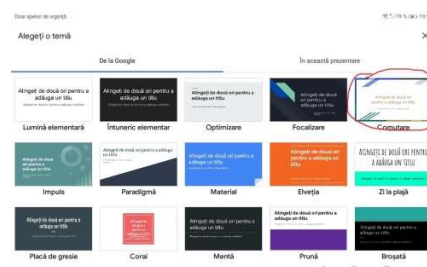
Doar apeluri de urgență

Alegeți o temă

De la Google

În această prezentare

Atingeți de două ori pentru a adăuga un titlu

Atingeți de două ori pentru a adăuga un titlu

Atingeți de două ori pentru a adăuga un titlu

Atingeți de două ori pentru a adăuga un titlu

Lumină elementară

Întuneric elementar

Optimizare

Focalizare

Comutare

Atingeți de două ori pentru a adăuga un titlu

Atingeți de două ori pentru a adăuga un titlu

Atingeți de două ori pentru a adăuga un titlu

Atingeți de două ori pentru a adăuga un titlu

ATINGEȚI DE DOUĂ ORI PENTRU A ADĂUGA UN TITLU

Impuls

Paradigmă

Material

Elveția

Zi la plajă

Atingeți de două ori pentru a adăuga un titlu

Atingeți de două ori pentru a adăuga un titlu

Atingeți de două ori pentru a adăuga un titlu

Atingeți de două ori pentru a adăuga un titlu

Placă de gresie

Coral

Mentă

Prună

Broșată